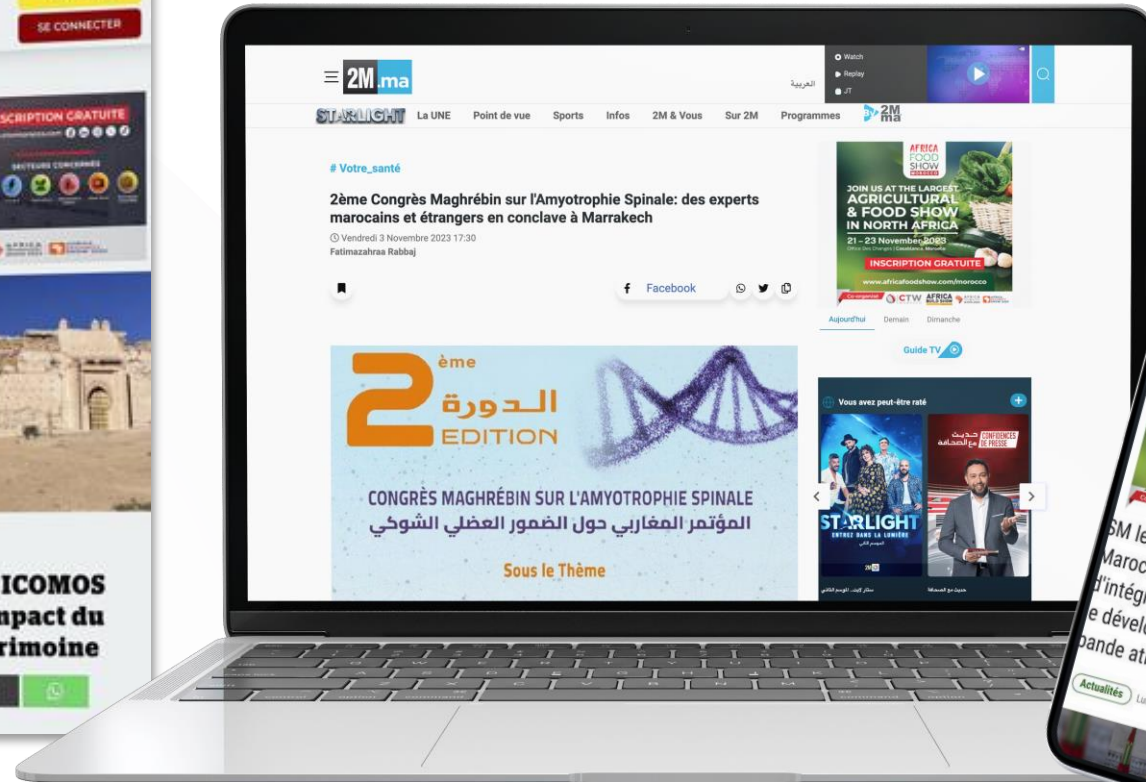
SE CONNECTER

INSCRIPTION GRATUITE

SECTEURS CONCERNÉS

ICOMOS
mpact du
rimoine

2M.ma

العربية

Watch
Replay
JT

STARLIGHT La UNE Point de vue Sports Infos 2M & Vous Sur 2M Programmes 2M

# Votre_santé

2ème Congrès Maghrébin sur l'Amyotrophie Spinale: des experts marocains et étrangers en conclave à Marrakech

Vendredi 3 Novembre 2023 17:30
Fatimazahraa Rabbaj

Facebook

2ème الدورة EDITION

CONGRÈS MAGHRÉBIN SUR L'AMYOTROPHIE SPINALE
المؤتمر المغاربي حول الضمور العضلي الشوكي

Sous le Thème

AFRICA FOOD SHOW MOROCCO

JOIN US AT THE LARGEST AGRICULTURAL & FOOD SHOW IN NORTH AFRICA

21 - 23 November 2023

INSCRIPTION GRATUITE

www.africafoodshow.com/morocco

CTW AFRICA

Aujourd'hui Demain Dimanche

Guide TV

Vous avez peut-être raté

STARLIGHT

حديث مع الصحافة CONFIDENCES DE PRESSE

SM le
Maroc
d'intég
e dével
pande at

Actualités